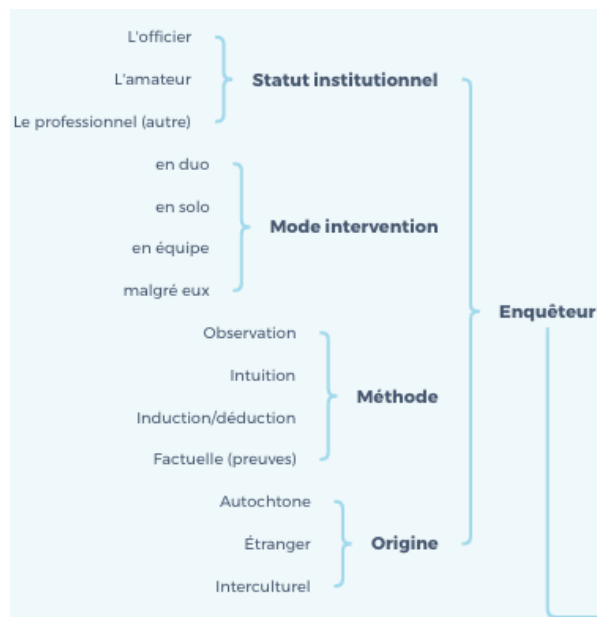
L'officier
L'amateur
Le professionnel (autre)

Statut institutionnel

en duo
en solo
en équipe
malgré eux

Mode intervention

Observation
Intuition
Induction/déduction
Factuelle (preuves)

Méthode

Autochtone
Étranger
Interculturel

Origine

Enquêteur